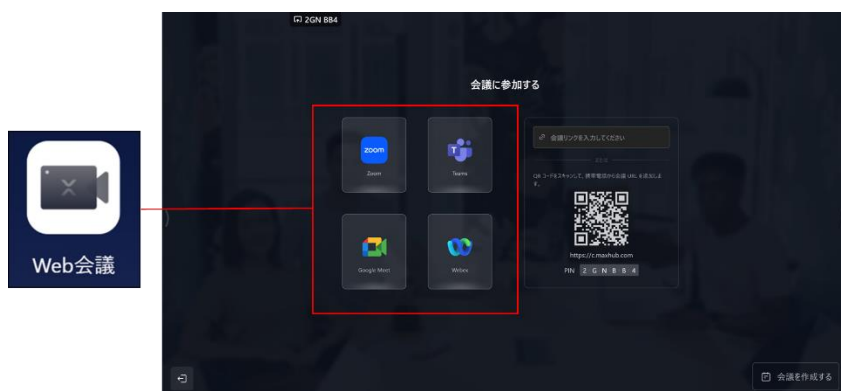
Web会議

2GN 8B4

会議に参加する

zoom

Zoom

Teams

Google Meet

Webex

会議リンクを入力してください

または

QR コードをスキャンして、携帯電話から会議 URL を送信します。

https://c.maxhub.com

PIN 2 G N 8 B 4

会議を作成する